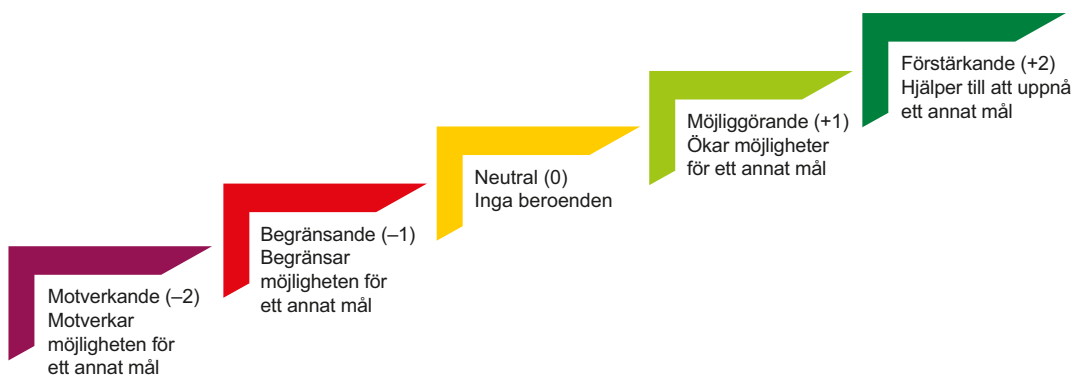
Motverkande (–2)
Motverkar möjligheten för ett annat mål

Begränsande (–1)
Begränsar möjligheten för ett annat mål

Neutral (0)
Inga beroenden

Möjliggörande (+1)
Ökar möjligheter för ett annat mål

Förstärkande (+2)
Hjälper till att uppnå ett annat mål